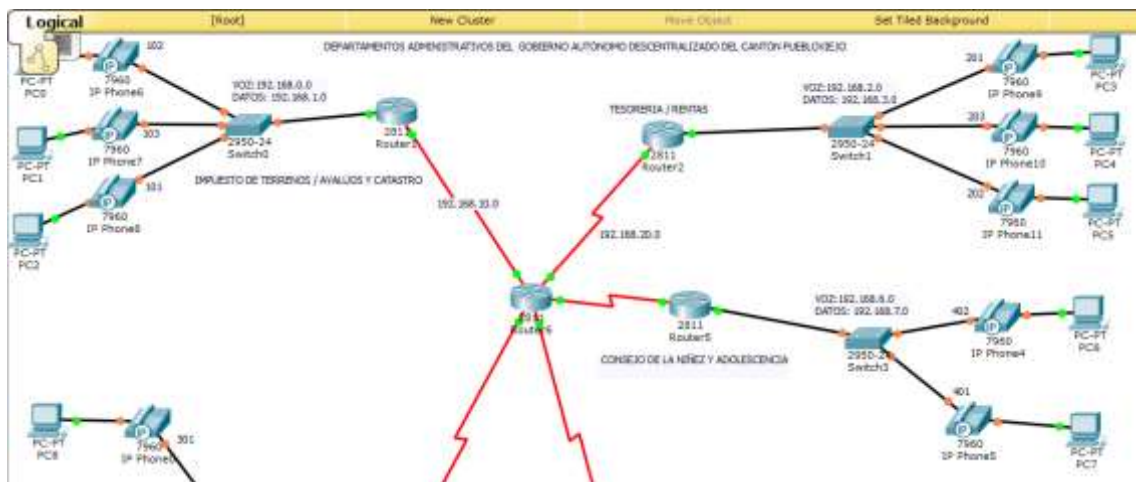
Logical [Root] New Cluster Move Object Set Tiled Background

DEPARTAMENTOS ADMINISTRATIVOS DEL GOBIERNO AUTONOMO DESCENTRALIZADO DEL CANTON PUEBLOVIEJO

PC-PT PC0
102
7960 IP Phone6
VOZ:192.168.0.0
DATOS: 192.168.1.0
PC-PT PC1
103
7960 IP Phone7
2950-24 Switch0
2811 Router1
101
7960 IP Phone8
PC-PT PC2
IMPUESTO DE TERRENOS / AVALUOS Y CATASTRO
192.168.10.0

TESORERIA / RENTAS
2811 Router2
192.168.20.0
VOZ:192.168.2.0
DATOS: 192.168.3.0
2950-24 Switch1
201
7960 IP Phone9
PC-PT PC3
203
7960 IP Phone10
PC-PT PC4
202
7960 IP Phone11
PC-PT PC5

2811 Router6
2811 Router5
CONSEJO DE LA NIÑEZ Y ADOLESCENCIA
VOZ:192.168.6.0
DATOS: 192.168.7.0
2950-24 Switch3
402
7960 IP Phone4
PC-PT PC6
401
7960 IP Phone5
PC-PT PC7

PC-PT PC8
7960 IP Phone
301